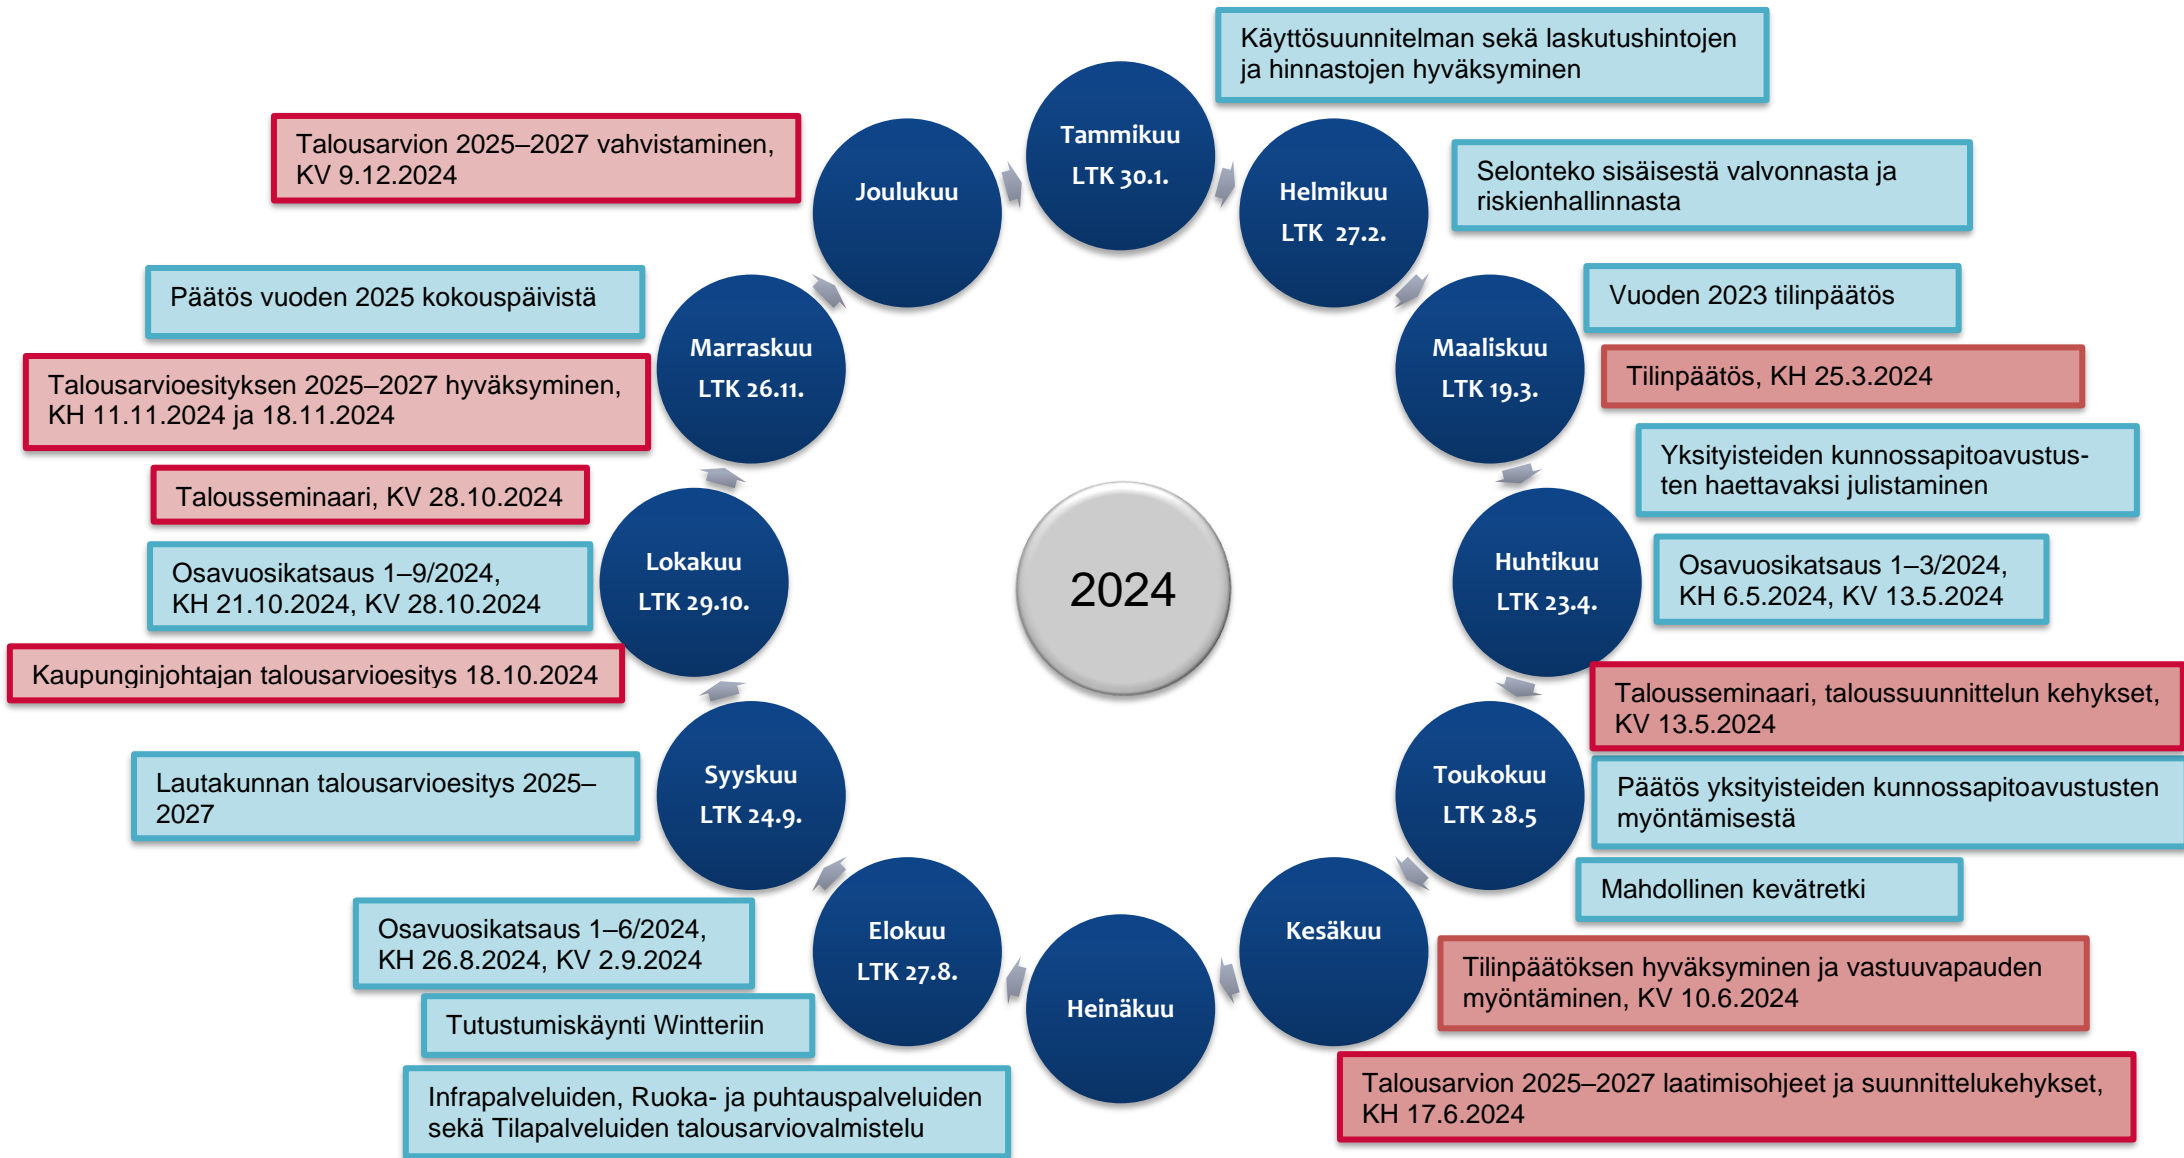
2024

Tammikuu
LTK 30.1.

Käyttösuunnitelman sekä laskutushintojen ja hinnastojen hyväksyminen

Helmikuu
LTK 27.2.

Selonteko sisäisestä valvonnasta ja riskienhallinnasta

Maaliskuu
LTK 19.3.

Vuoden 2023 tilinpäätös

Tilinpäätös, KH 25.3.2024

Huhtikuu
LTK 23.4.

Yksityisteiden kunnossapitoavustusten haettavaksi julistaminen

Osavuosikatsaus 1–3/2024, KH 6.5.2024, KV 13.5.2024

Toukokuu
LTK 28.5

Talousseminaari, taloussuunnittelun kehykset, KV 13.5.2024

Päätös yksityisteiden kunnossapitoavustusten myöntämisestä

Mahdollinen kevätretki

Kesäkuu

Tilinpäätöksen hyväksyminen ja vastuuvapauden myöntäminen, KV 10.6.2024

Talousarvion 2025–2027 laatimisohjeet ja suunnittelukehykset, KH 17.6.2024

Heinäkuu

Elokuu
LTK 27.8.

Osavuosikatsaus 1–6/2024, KH 26.8.2024, KV 2.9.2024

Tutustumiskäynti Wintteriin

Infrapalveluiden, Ruoka- ja puhtauspalveluiden sekä Tilapalveluiden talousarviovalmistelu

Syyskuu
LTK 24.9.

Lautakunnan talousarvioesitys 2025–2027

Lokakuu
LTK 29.10.

Kaupunginjohtajan talousarvioesitys 18.10.2024

Osavuosikatsaus 1–9/2024, KH 21.10.2024, KV 28.10.2024

Talousseminaari, KV 28.10.2024

Marraskuu
LTK 26.11.

Talousarvioesityksen 2025–2027 hyväksyminen, KH 11.11.2024 ja 18.11.2024

Päätös vuoden 2025 kokouspäivistä

Joulukuu

Talousarvion 2025–2027 vahvistaminen, KV 9.12.2024